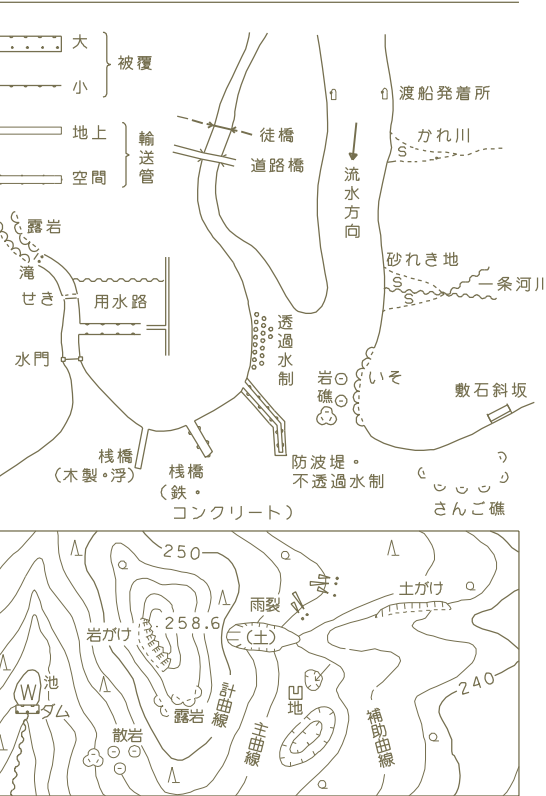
大
被覆
小
地上
輸送管
空間
徒橋
道路橋
渡船発着所
かれ川
流水方向
露岩
滝
せき
用水路
水門
透過水制
砂れき地
一条河川
岩礁
いそ
敷石斜坂
桟橋
(木製・浮)
桟橋
(鉄・コンクリート)
防波堤・不透過水制
さんご礁
250
岩がけ
258.6
雨裂
土がけ
(土)
池
W
ダム
露岩
計曲線
凹地
240
散岩
主曲線
補助曲線